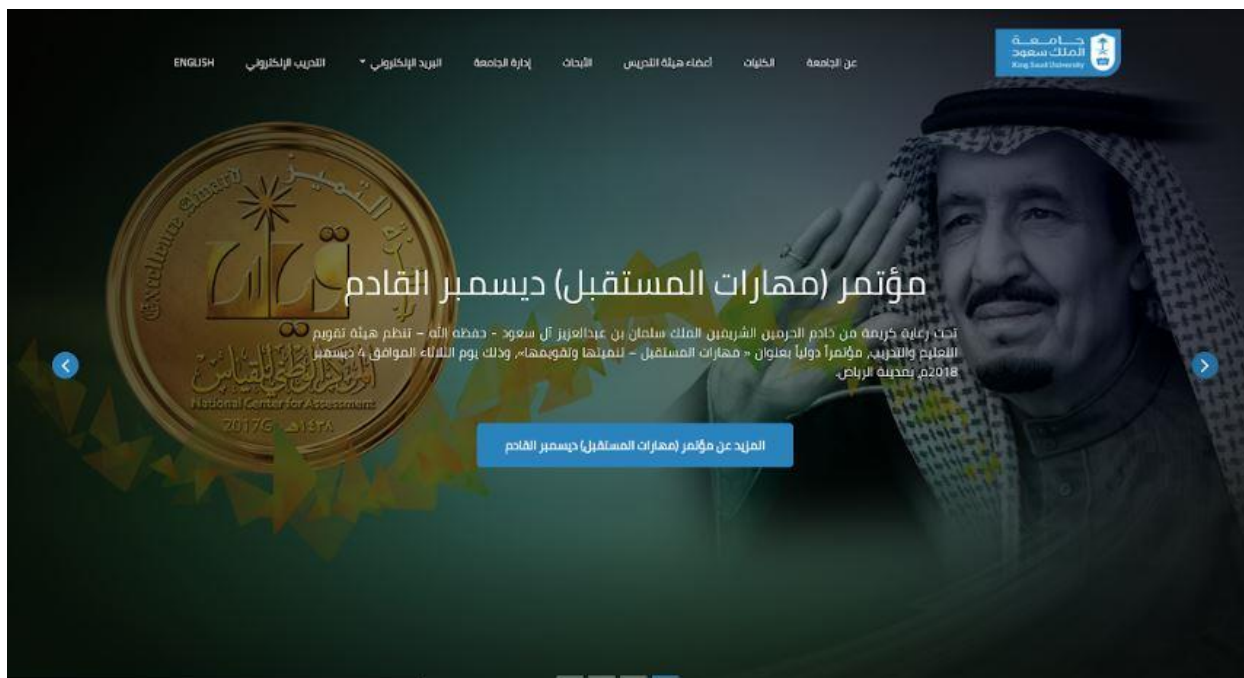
جامعة الملك سعود
King Saud University

عن الجامعة الكليات أعضاء هيئة التدريس الأبحاث إدارة الجامعة البريد الإلكتروني التدريب الإلكتروني ENGLISH

جائزة التميز
Excellence Award
قياس
المركز الوطني للقياس
National Center for Assessment
2017G ١٤٣٨هـ

مؤتمر (مهارات المستقبل) ديسمبر القادم

تحت رعاية كريمة من خادم الحرمين الشريفين الملك سلمان بن عبدالعزيز آل سعود - حفظه الله - تنظم هيئة تقويم التعليم والتدريب، مؤتمراً دولياً بعنوان « مهارات المستقبل - تنميتها وتقويمها»، وذلك يوم الثلاثاء الموافق 4 ديسمبر 2018م بمدينة الرياض.

المزيد عن مؤتمر (مهارات المستقبل) ديسمبر القادم